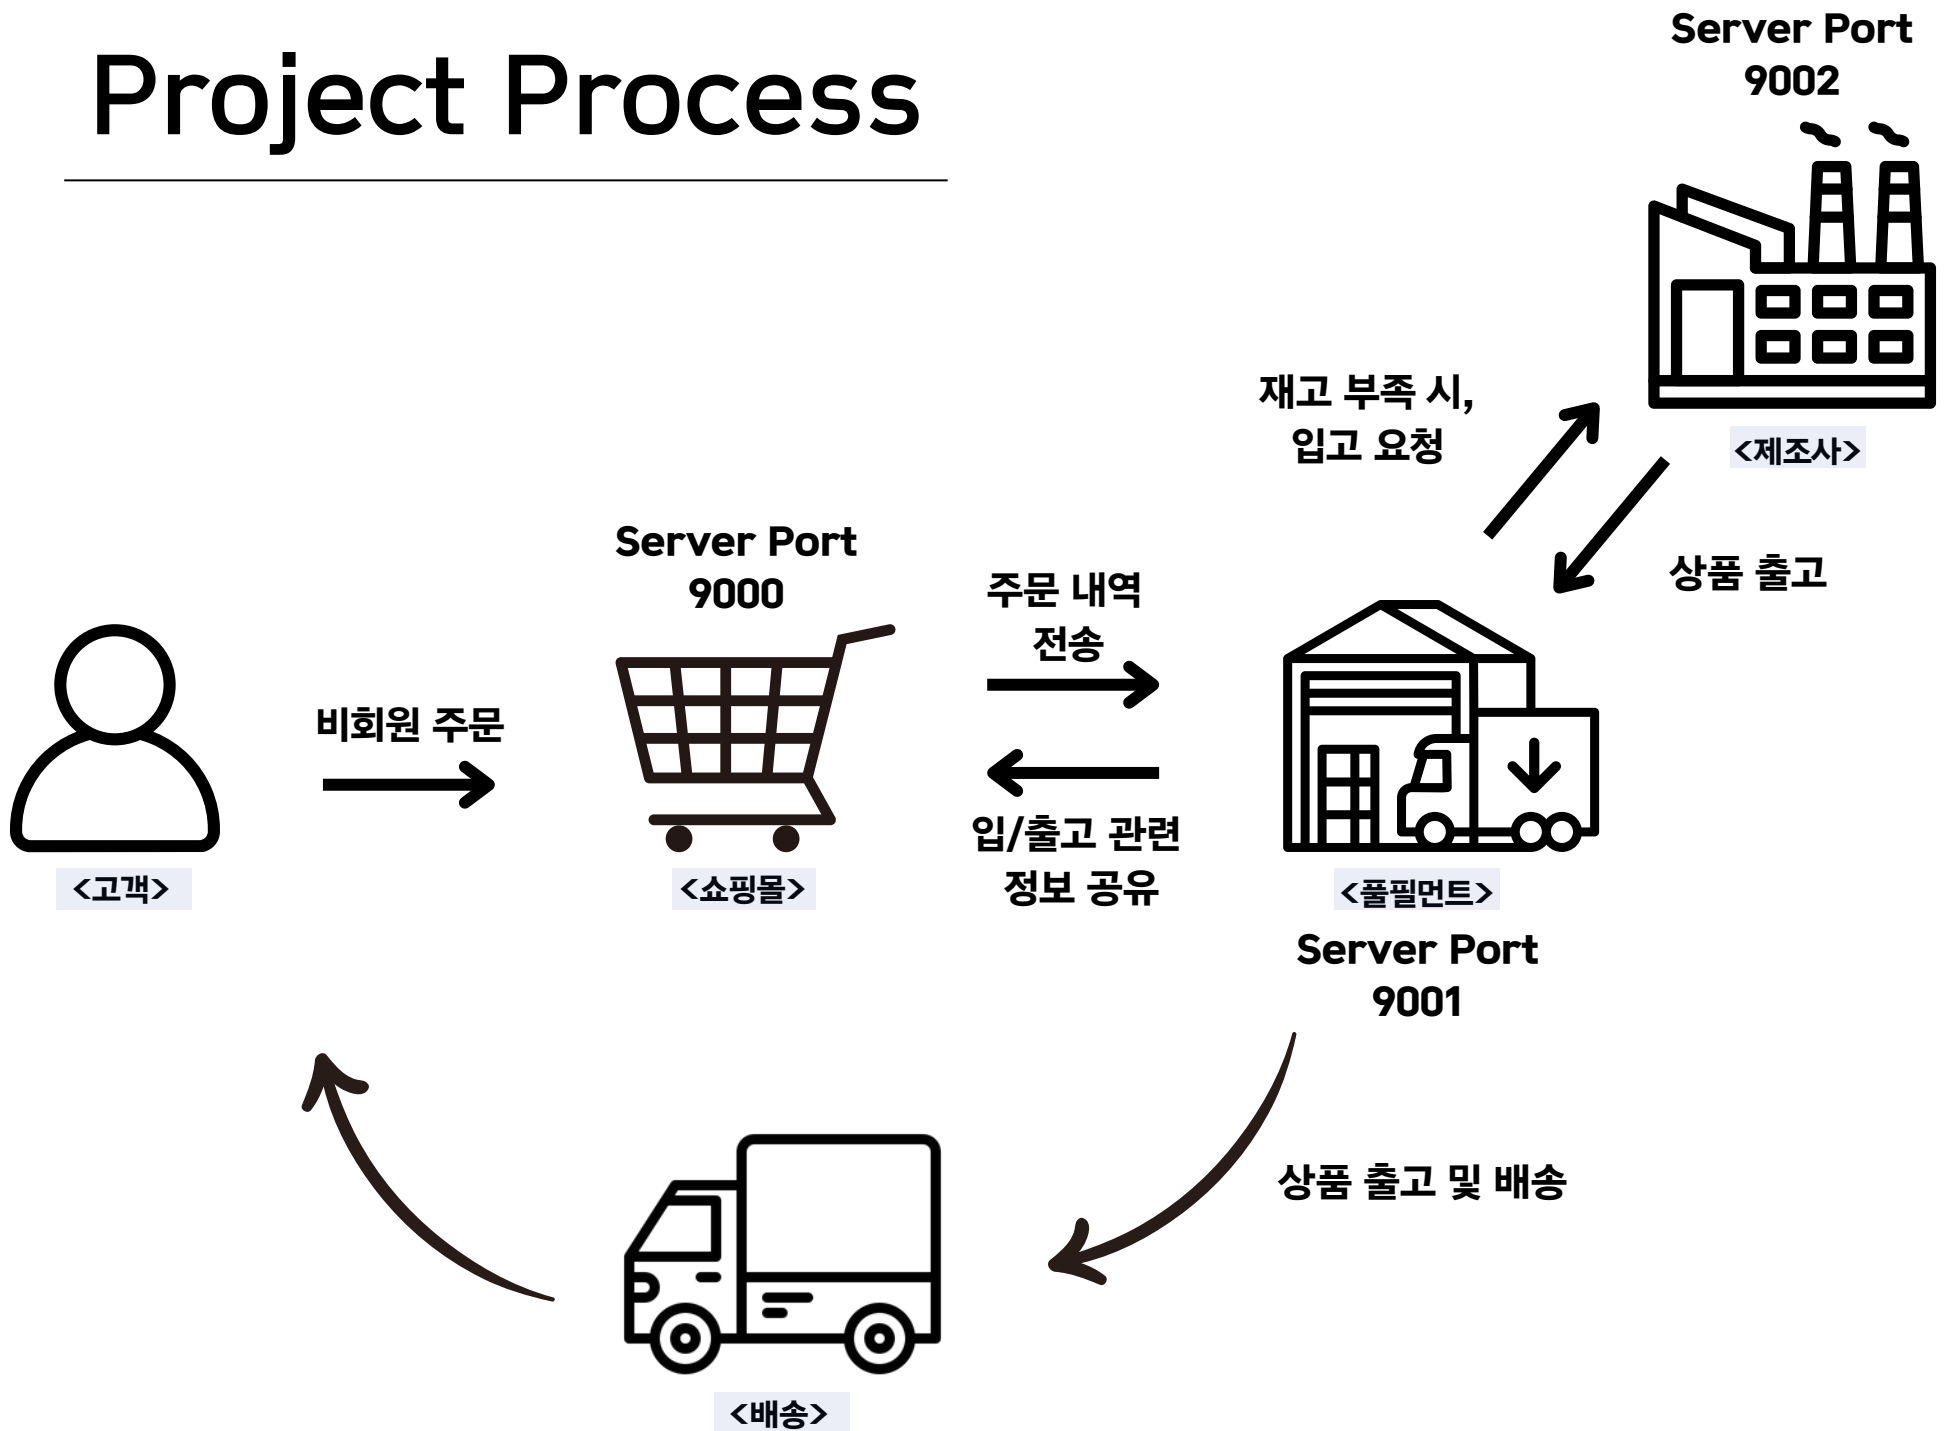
Project Process

Server Port
9002

재고 부족 시,
입고 요청

<제조사>

상품 출고

Server Port
9000

주문 내역
전송

비회원 주문

<고객>

<쇼핑몰>

입/출고 관련
정보 공유

<풀필먼트>

Server Port
9001

상품 출고 및 배송

<배송>